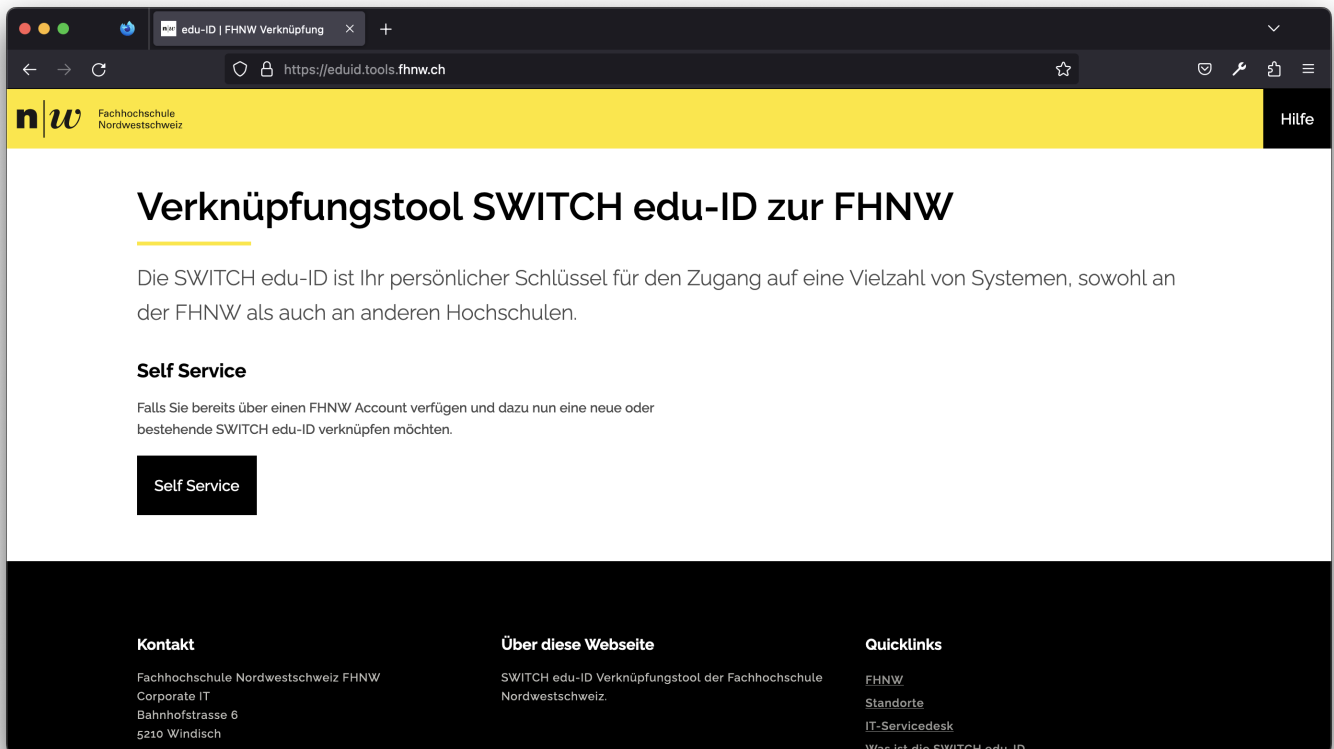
edu-ID | FHNW Verknüpfung

https://eduid.tools.fhnw.ch

n|w Fachhochschule Nordwestschweiz

Hilfe

Verknüpfungstool SWITCH edu-ID zur FHNW

Die SWITCH edu-ID ist Ihr persönlicher Schlüssel für den Zugang auf eine Vielzahl von Systemen, sowohl an der FHNW als auch an anderen Hochschulen.

Self Service

Falls Sie bereits über einen FHNW Account verfügen und dazu nun eine neue oder bestehende SWITCH edu-ID verknüpfen möchten.

Self Service

Kontakt

Fachhochschule Nordwestschweiz FHNW
Corporate IT
Bahnhofstrasse 6
5210 Windisch

Über diese Webseite

SWITCH edu-ID Verknüpfungstool der Fachhochschule Nordwestschweiz.

Quicklinks

FHNW
Standorte
IT-Servicedesk
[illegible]